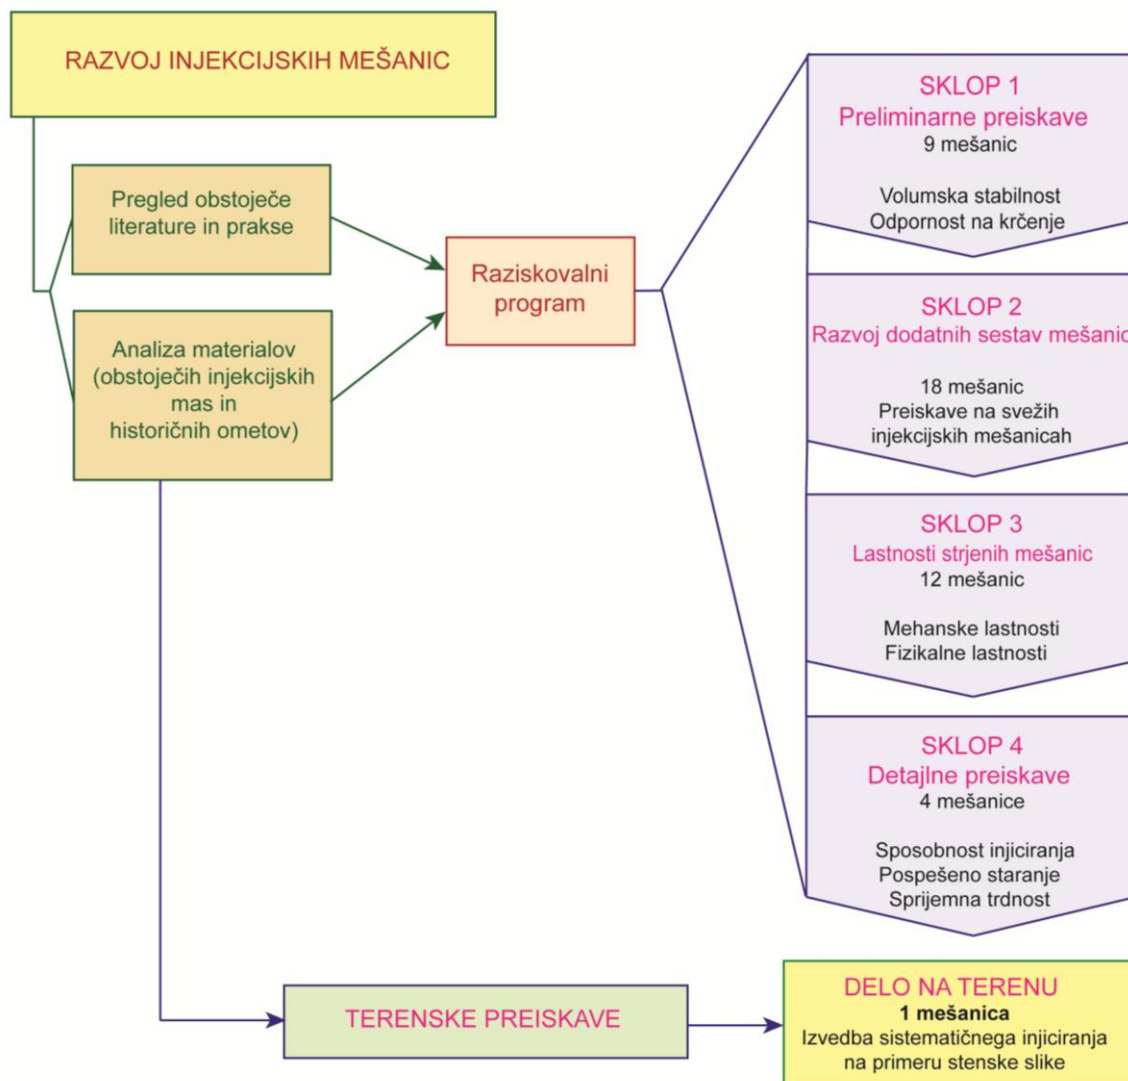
RAZVOJ INJEKCIJSKIH MEŠANIC

Pregled obstoječe literature in prakse

Analiza materialov (obstoječih injekcijskih mas in historičnih ometov)

Raziskovalni program

SKLOP 1
Preliminarne preiskave
9 mešanic

Volumska stabilnost
Odpornost na krčenje

SKLOP 2
Razvoj dodatnih sestav mešanic

18 mešanic
Preiskave na svežih injekcijskih mešanicah

SKLOP 3
Lastnosti strjenih mešanic
12 mešanic

Mehanske lastnosti
Fizikalne lastnosti

SKLOP 4
Detajlne preiskave
4 mešanice

Sposobnost injiciranja
Pospešeno staranje
Sprijemna trdnost

TERENSKE PREISKAVE

DELO NA TERENU
**1 mešanica**
Izvedba sistematičnega injiciranja na primeru stenske slike